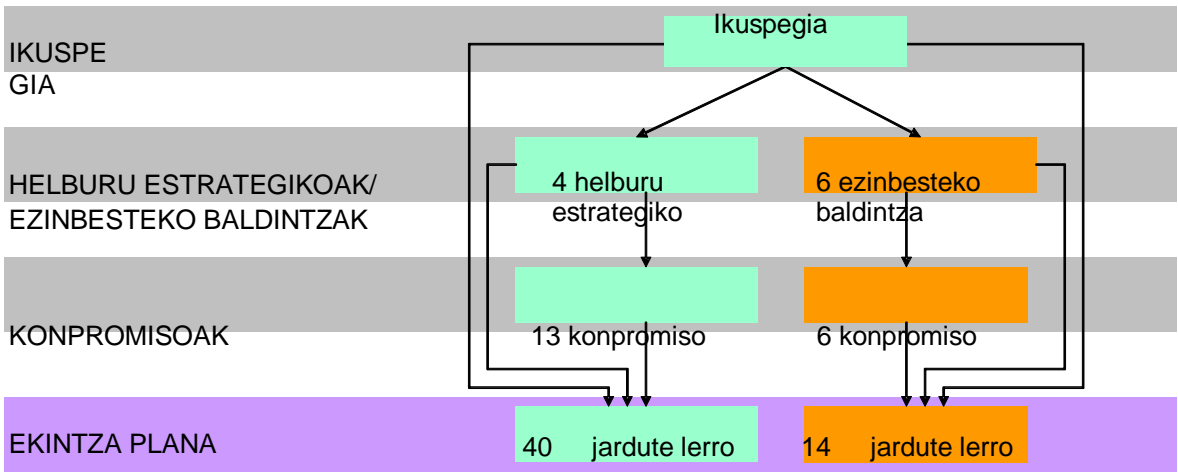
IKUSPEGIA

Ikuspegia

HELBURU ESTRATEGIKOAK/ EZINBESTEKO BALDINTZAK

4 helburu estrategiko

6 ezinbesteko baldintza

KONPROMISOAK

13 konpromiso

6 konpromiso

EKINTZA PLANA

40 jardute lerro

14 jardute lerro